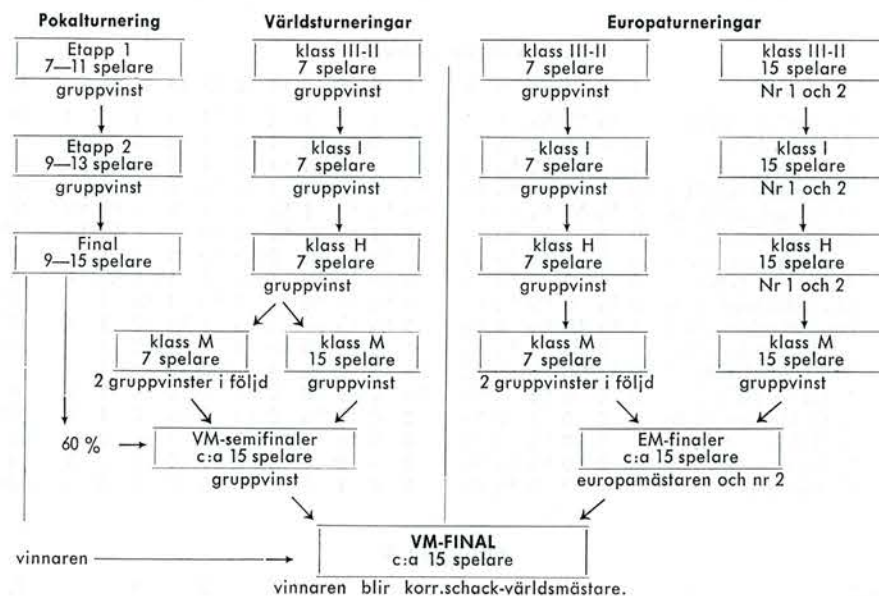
Pokalturnering

Etapp 1
7—11 spelare
gruppvinst

Etapp 2
9—13 spelare
gruppvinst

Final
9—15 spelare

60 %

vinnaren

Världsturneringar

klass III-II
7 spelare
gruppvinst

klass I
7 spelare
gruppvinst

klass H
7 spelare
gruppvinst

klass M
7 spelare
2 gruppvinster i följd

klass M
15 spelare
gruppvinst

VM-semifinaler
c:a 15 spelare
gruppvinst

Europaturneringar

klass III-II
7 spelare
gruppvinst

klass I
7 spelare
gruppvinst

klass H
7 spelare
gruppvinst

klass M
7 spelare
2 gruppvinster i följd

klass III-II
15 spelare
Nr 1 och 2

klass I
15 spelare
Nr 1 och 2

klass H
15 spelare
Nr 1 och 2

klass M
15 spelare
gruppvinst

EM-finaler
c:a 15 spelare
europamästaren och nr 2

VM-FINAL
c:a 15 spelare
vinnaren blir korr.schack-världsmästare.